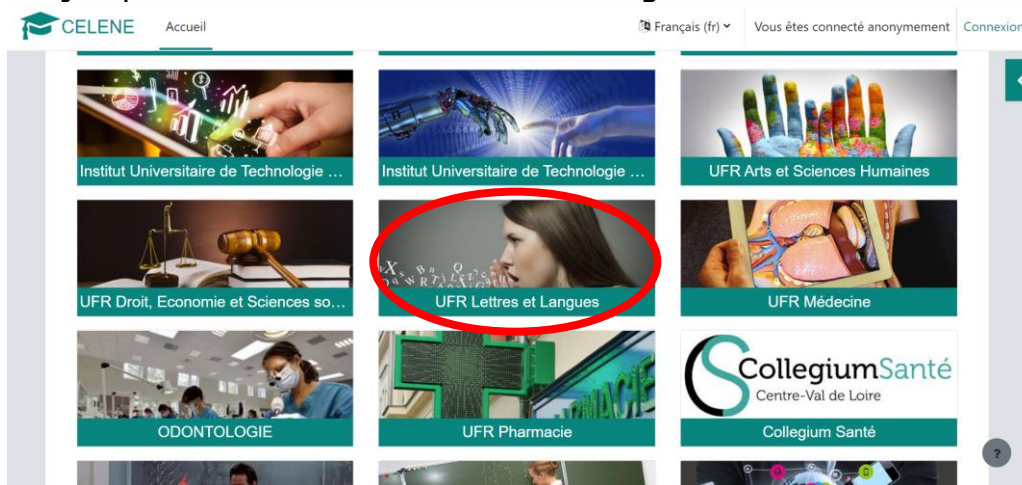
CELENE Accueil Français (fr) Vous êtes connecté anonymement Connexion

Institut Universitaire de Technologie ...

Institut Universitaire de Technologie ...

UFR Arts et Sciences Humaines

UFR Droit, Economie et Sciences so...

UFR Lettres et Langues

UFR Médecine

ODONTOLOGIE

UFR Pharmacie

CollegiumSanté Centre-Val de Loire

Collegium Santé

?